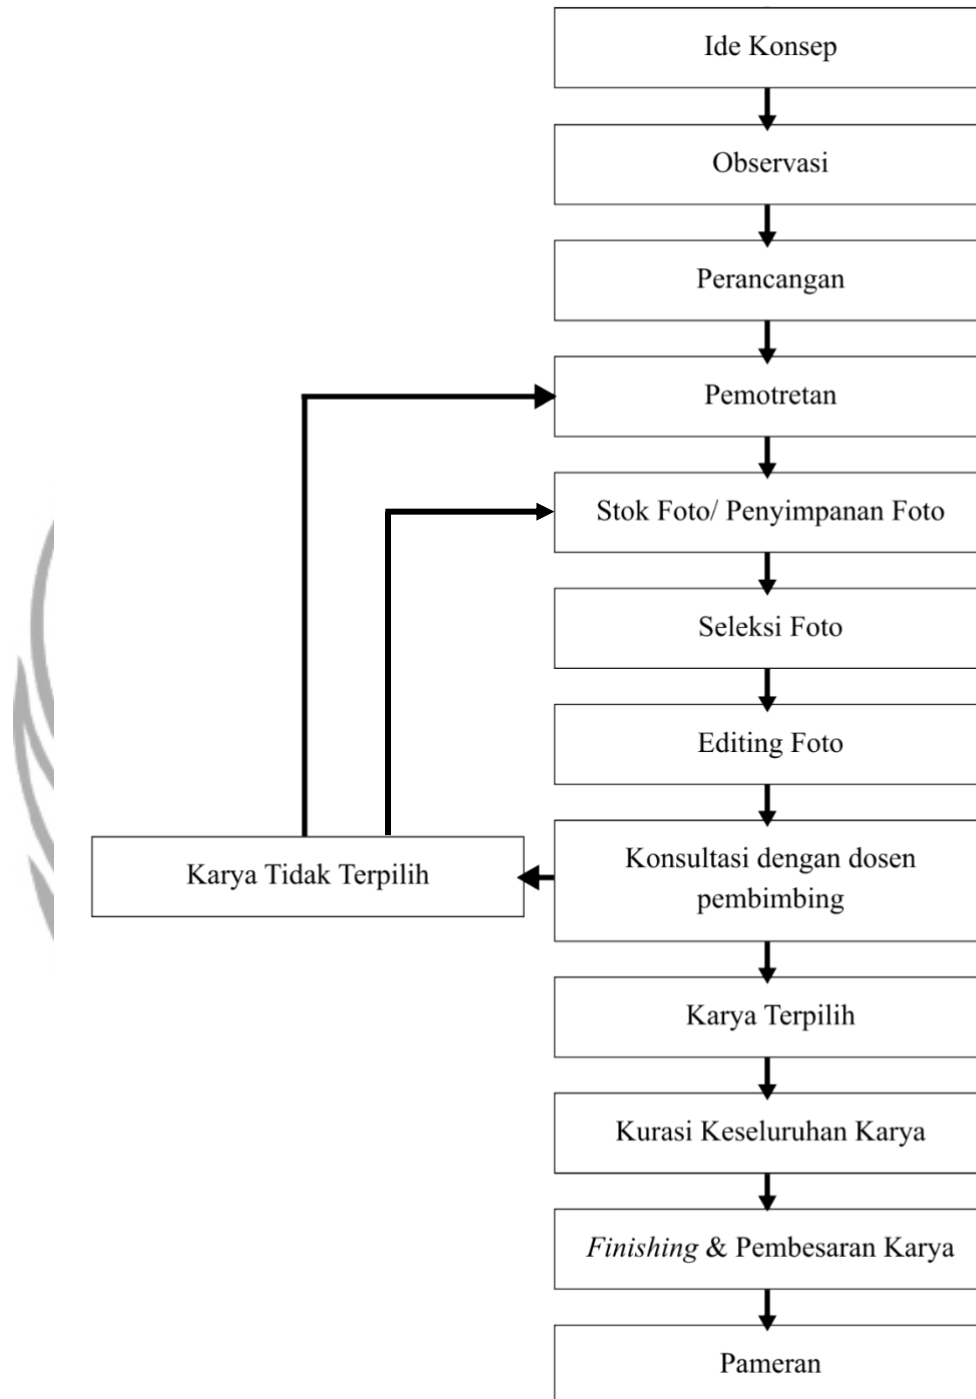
Ide Konsep

Observasi

Perancangan

Pemotretan

Stok Foto/ Penyimpanan Foto

Seleksi Foto

Editing Foto

Konsultasi dengan dosen pembimbing

Karya Tidak Terpilih

Karya Terpilih

Kurasi Keseluruhan Karya

Finishing & Pembesaran Karya

Pameran